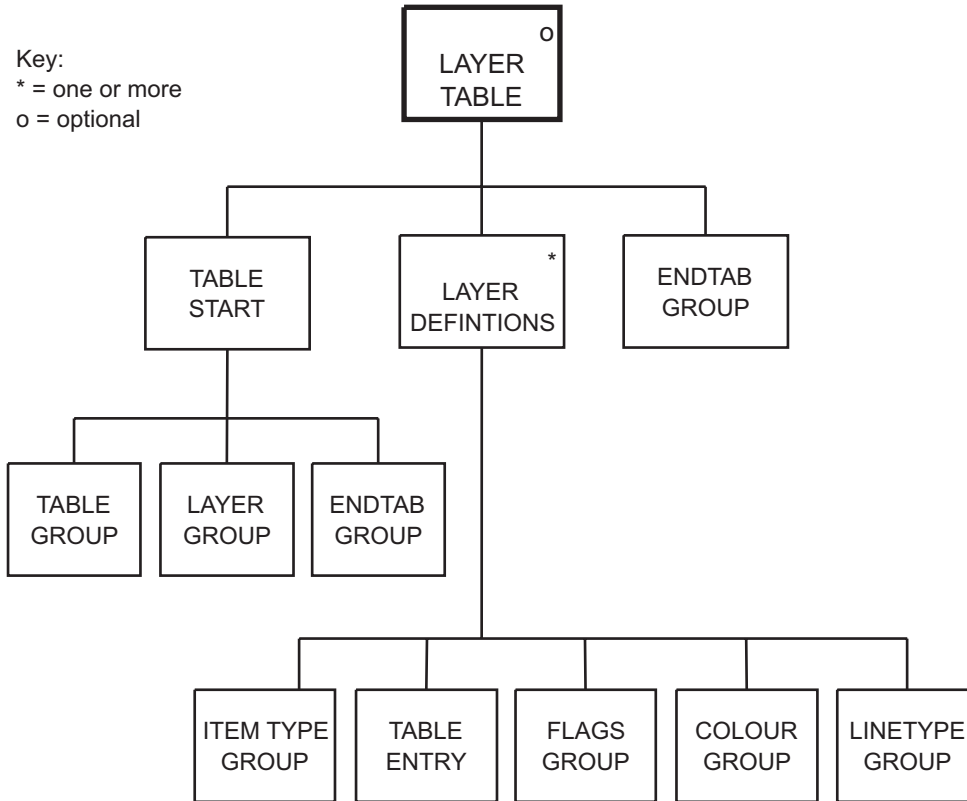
Key:
* = one or more
o = optional

o
LAYER TABLE

TABLE START

*
LAYER DEFINTIONS

ENDTAB GROUP

TABLE GROUP

LAYER GROUP

ENDTAB GROUP

ITEM TYPE GROUP

TABLE ENTRY

FLAGS GROUP

COLOUR GROUP

LINETYPE GROUP